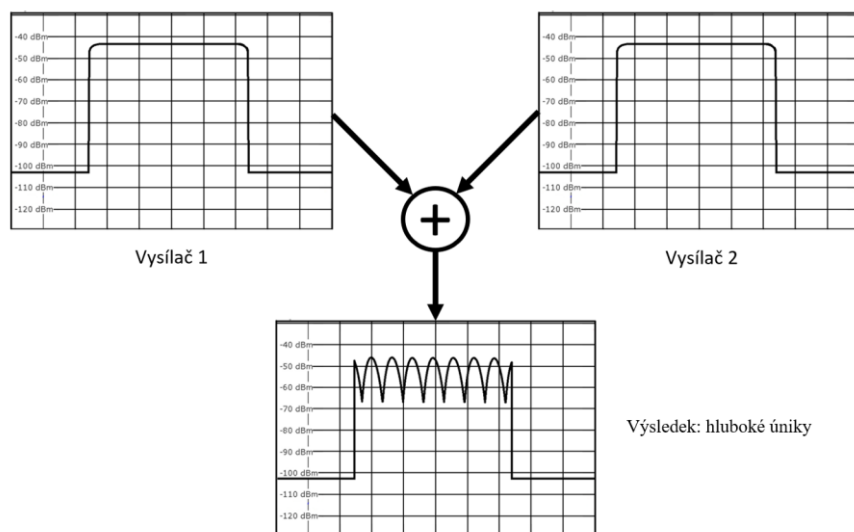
-40 dBm
-50 dBm
-60 dBm
-70 dBm
-80 dBm
-90 dBm
-100 dBm
-110 dBm
-120 dBm

Vysílač 1

-40 dBm
-50 dBm
-60 dBm
-70 dBm
-80 dBm
-90 dBm
-100 dBm
-110 dBm
-120 dBm

Vysílač 2

+

-40 dBm
-50 dBm
-60 dBm
-70 dBm
-80 dBm
-90 dBm
-100 dBm
-110 dBm
-120 dBm

Výsledek: hluboké úniky